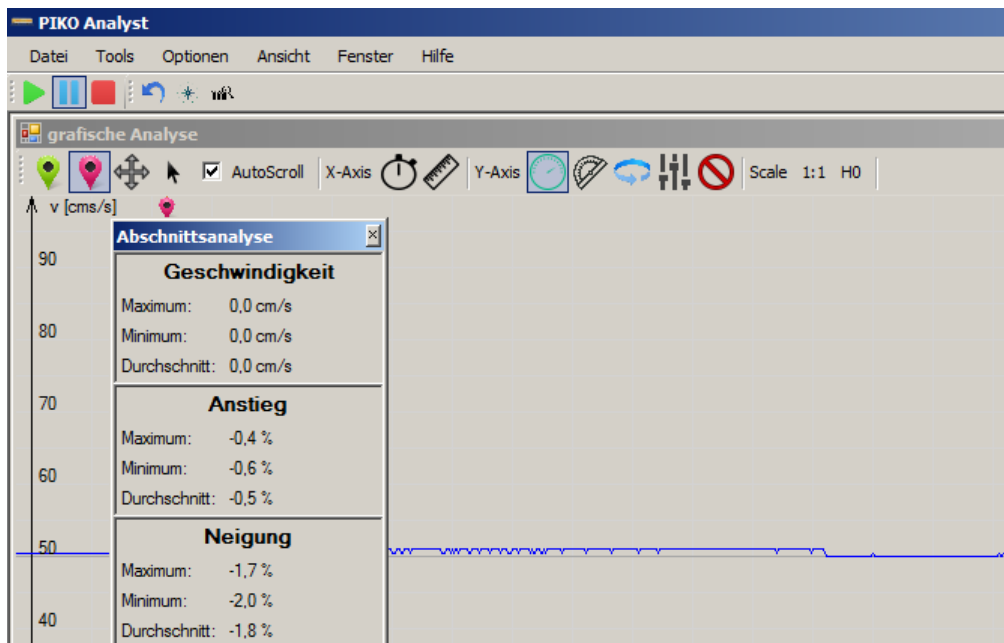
PIKO Analyst

Datei Tools Optionen Ansicht Fenster Hilfe

grafische Analyse

AutoScroll X-Axis Y-Axis Scale 1:1 H0

v [cms/s]

90

80

70

60

50

40

Abschnittsanalyse

Geschwindigkeit

Maximum: 0,0 cm/s

Minimum: 0,0 cm/s

Durchschnitt: 0,0 cm/s

Anstieg

Maximum: -0,4 %

Minimum: -0,6 %

Durchschnitt: -0,5 %

Neigung

Maximum: -1,7 %

Minimum: -2,0 %

Durchschnitt: -1,8 %